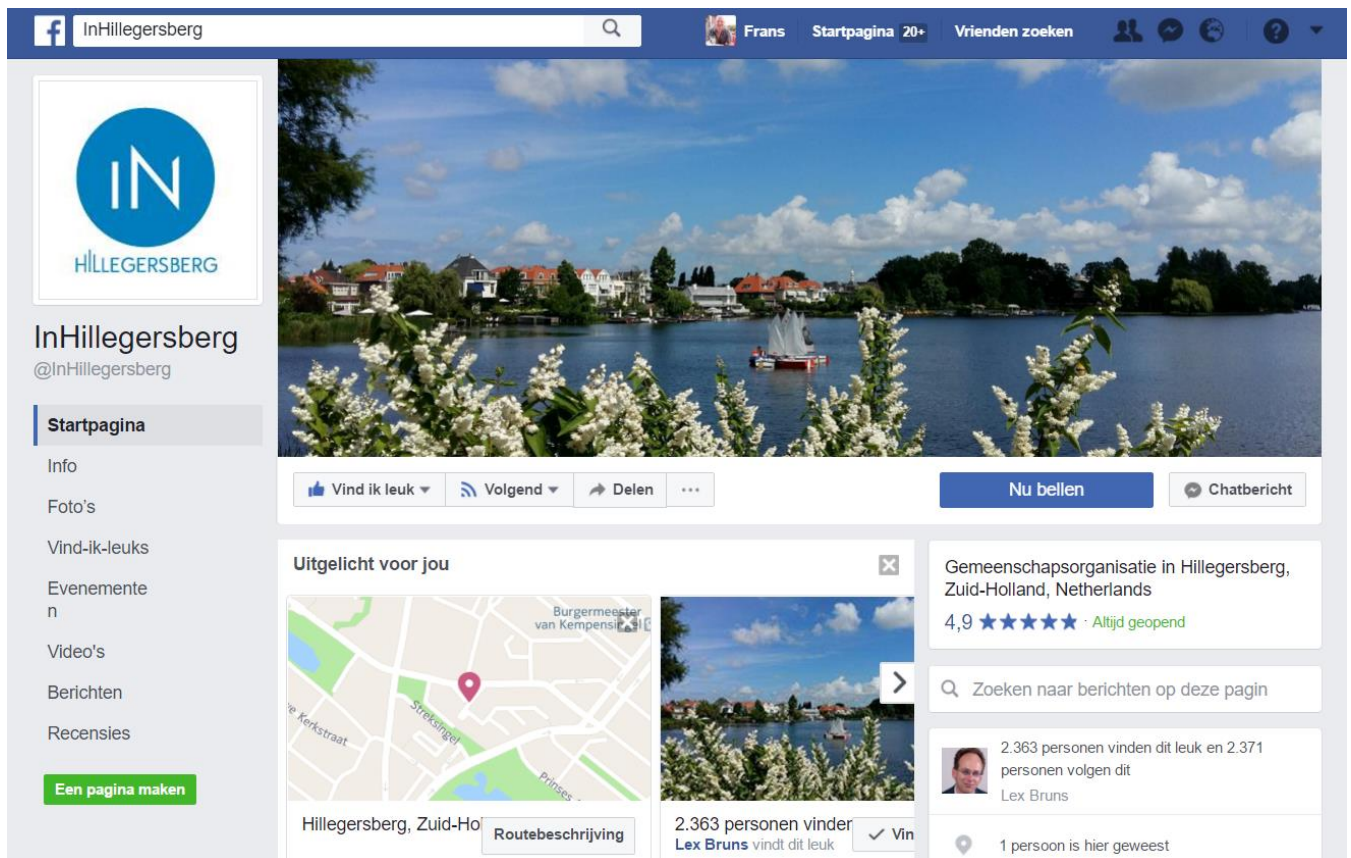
InHillegersberg

Frans Startpagina 20+ Vrienden zoeken

IN HILLEGERSBERG

InHillegersberg
@InHillegersberg

Startpagina
Info
Foto's
Vind-ik-leuks
Evenementen
Video's
Berichten
Recensies

Een pagina maken

Vind ik leuk Volgend Delen ···

Nu bellen Chatbericht

Uitgelicht voor jou

Burgermeester van Kempensi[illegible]
Kerkstraat
Straksingel
Prinses

Hillegersberg, Zuid-Ho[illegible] Routebeschrijving

2.363 personen vinden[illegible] Vin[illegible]
Lex Bruns vindt dit leuk

Gemeenschapsorganisatie in Hillegersberg, Zuid-Holland, Netherlands
4,9 ★★★★★ · Altijd geopend

Zoeken naar berichten op deze pagin

2.363 personen vinden dit leuk en 2.371 personen volgen dit
Lex Bruns

1 persoon is hier geweest